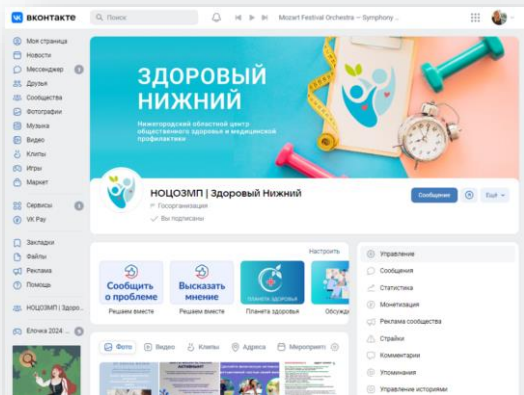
вконтакте
Поиск
Mozart Festival Orchestra — Symphony ...

Моя страница
Новости
Мессенджер
Друзья
Сообщества
Фотографии
Музыка
Видео
Клипы
Игры
Маркет
Сервисы
VK Pay
Закладки
Файлы
Реклама
Помощь
НОЦЗМП | Здоро...
Ёлочка 2024 ...

ЗДОРОВЫЙ НИЖНИЙ
Нижегородский областной центр общественного здоровья и медицинской профилактики

НОЦЗМП | Здоровый Нижний
Госорганизация
Вы подписаны
Сообщение
Ещё

Настроить
Сообщить о проблеме
Решаем вместе
Высказать мнение
Решаем вместе
Планета здоровья
Планета здоровья
Обсужд...

Фото
Видео
Клипы
Адреса
Мероприя...

Управление
Сообщения
Статистика
Монетизация
Реклама сообщества
Страйки
Комментарии
Упоминания
Управление историями